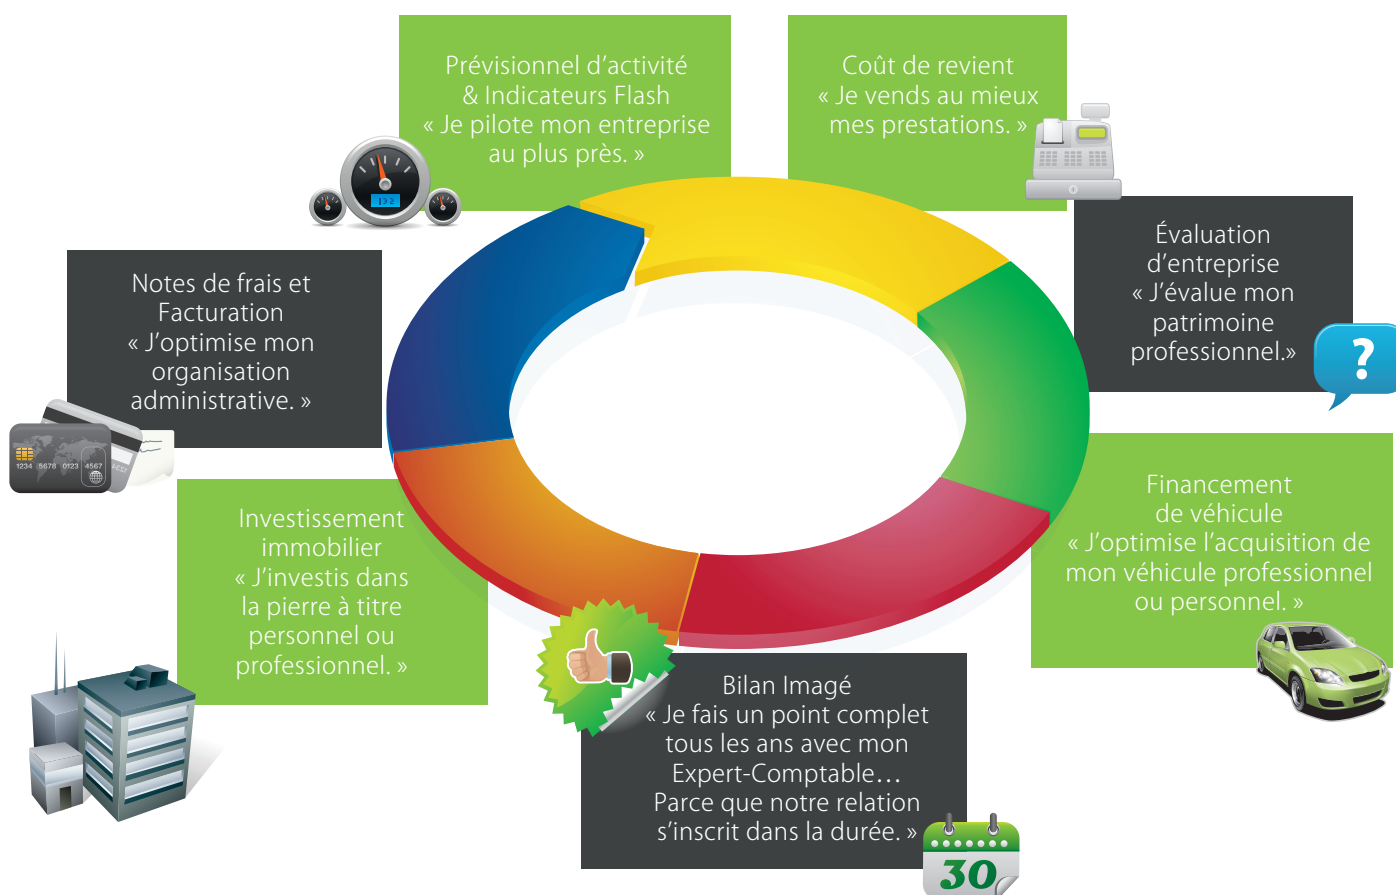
Prévisionnel d'activité
& Indicateurs Flash
« Je pilote mon entreprise au plus près. »

132

Coût de revient
« Je vends au mieux mes prestations. »

Évaluation d'entreprise
« J'évalue mon patrimoine professionnel.»

?

Notes de frais et Facturation
« J'optimise mon organisation administrative. »

1234 5678 0123 4567

Financement de véhicule
« J'optimise l'acquisition de mon véhicule professionnel ou personnel. »

Investissement immobilier
« J'investis dans la pierre à titre personnel ou professionnel. »

Bilan Imagé
« Je fais un point complet tous les ans avec mon Expert-Comptable…
Parce que notre relation s'inscrit dans la durée. »

30